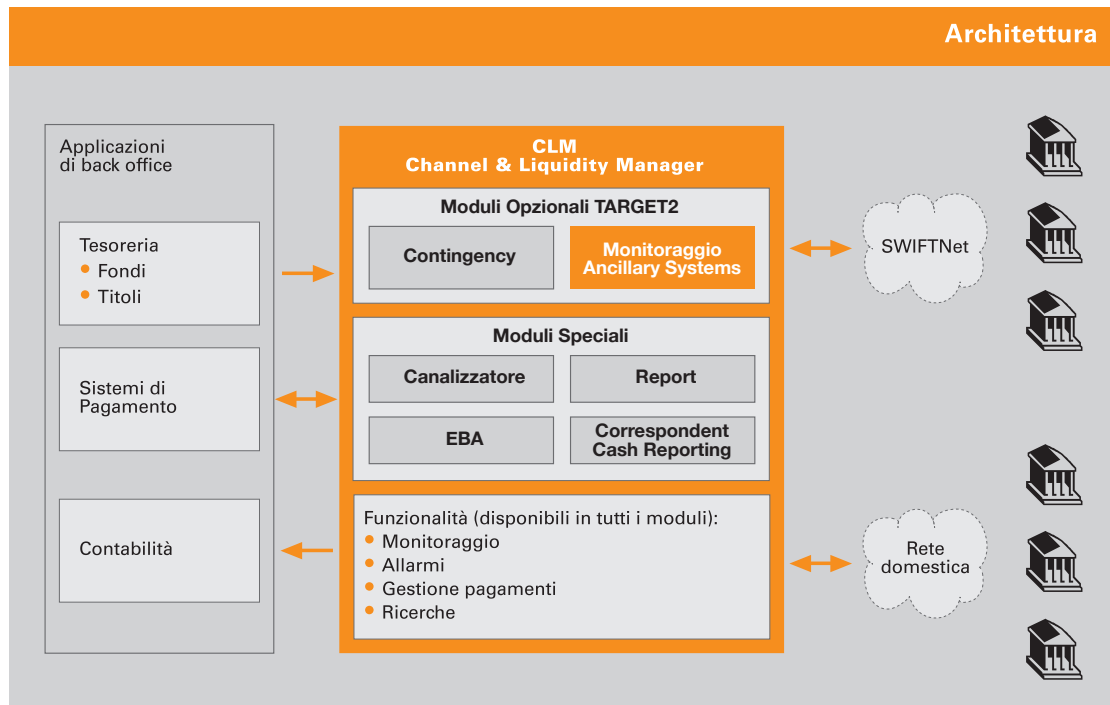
Architettura

Applicazioni di back office

Tesoreria
- Fondi
- Titoli

Sistemi di Pagamento

Contabilità

CLM
Channel & Liquidity Manager

Moduli Opzionali TARGET2

Contingency

Monitoraggio Ancillary Systems

Moduli Speciali

Canalizzatore

Report

EBA

Correspondent Cash Reporting

Funzionalità (disponibili in tutti i moduli):
- Monitoraggio
- Allarmi
- Gestione pagamenti
- Ricerche

SWIFTNet

Rete domestica